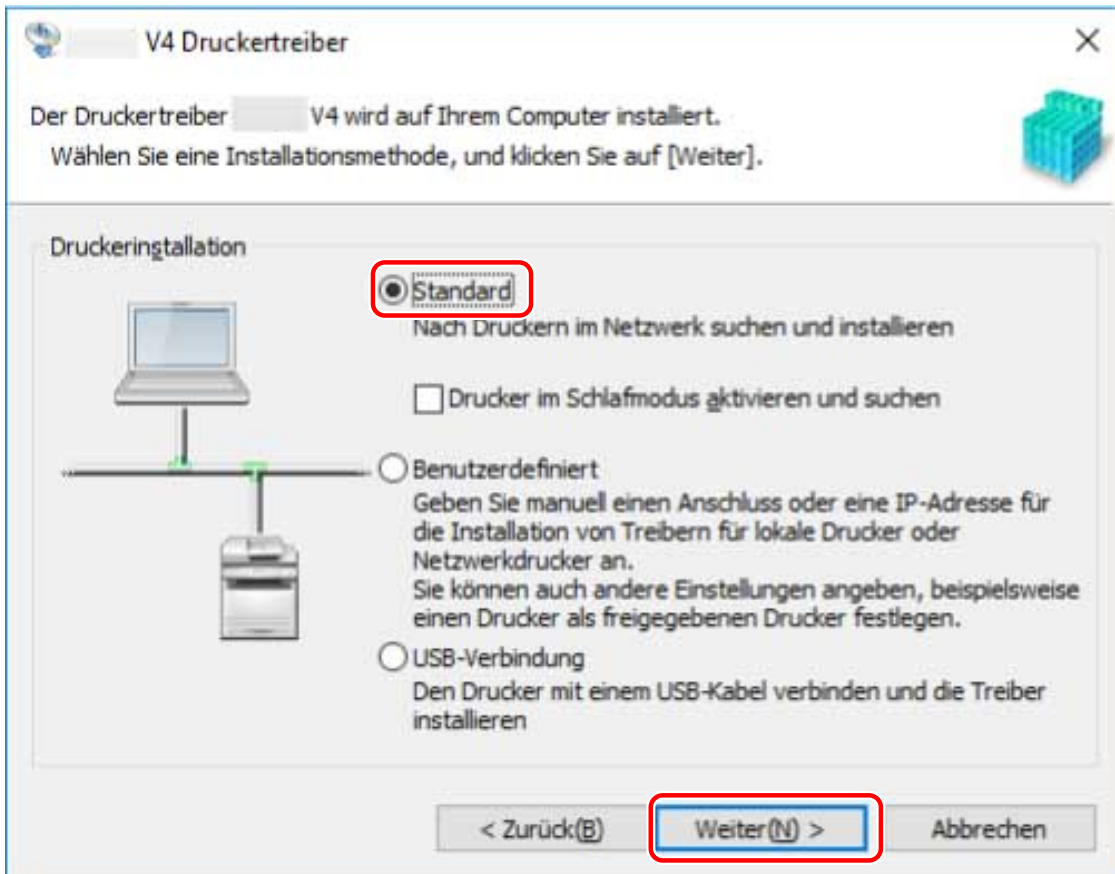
V4 Druckertreiber

Der Druckertreiber V4 wird auf Ihrem Computer installiert.
Wählen Sie eine Installationsmethode, und klicken Sie auf [Weiter].

Druckerinstallation

Standard
Nach Druckern im Netzwerk suchen und installieren

Drucker im Schlafmodus aktivieren und suchen

Benutzerdefiniert
Geben Sie manuell einen Anschluss oder eine IP-Adresse für die Installation von Treibern für lokale Drucker oder Netzwerkdrucker an.
Sie können auch andere Einstellungen angeben, beispielsweise einen Drucker als freigegebenen Drucker festlegen.

USB-Verbindung
Den Drucker mit einem USB-Kabel verbinden und die Treiber installieren

< Zurück(B) | Weiter(N) > | Abbrechen